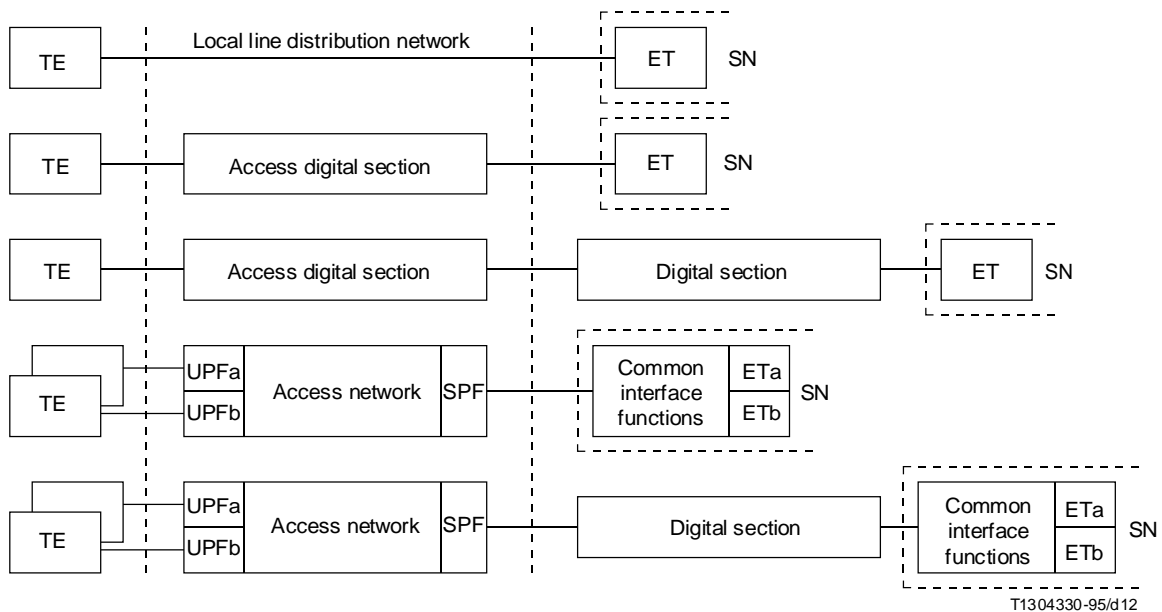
TE
Local line distribution network
ET
SN

TE
Access digital section
ET
SN

TE
Access digital section
Digital section
ET
SN

TE
UPFa
UPFb
Access network
SPF
Common interface functions
ETa
ETb
SN

TE
UPFa
UPFb
Access network
SPF
Digital section
Common interface functions
ETa
ETb
SN

T1304330-95/d12